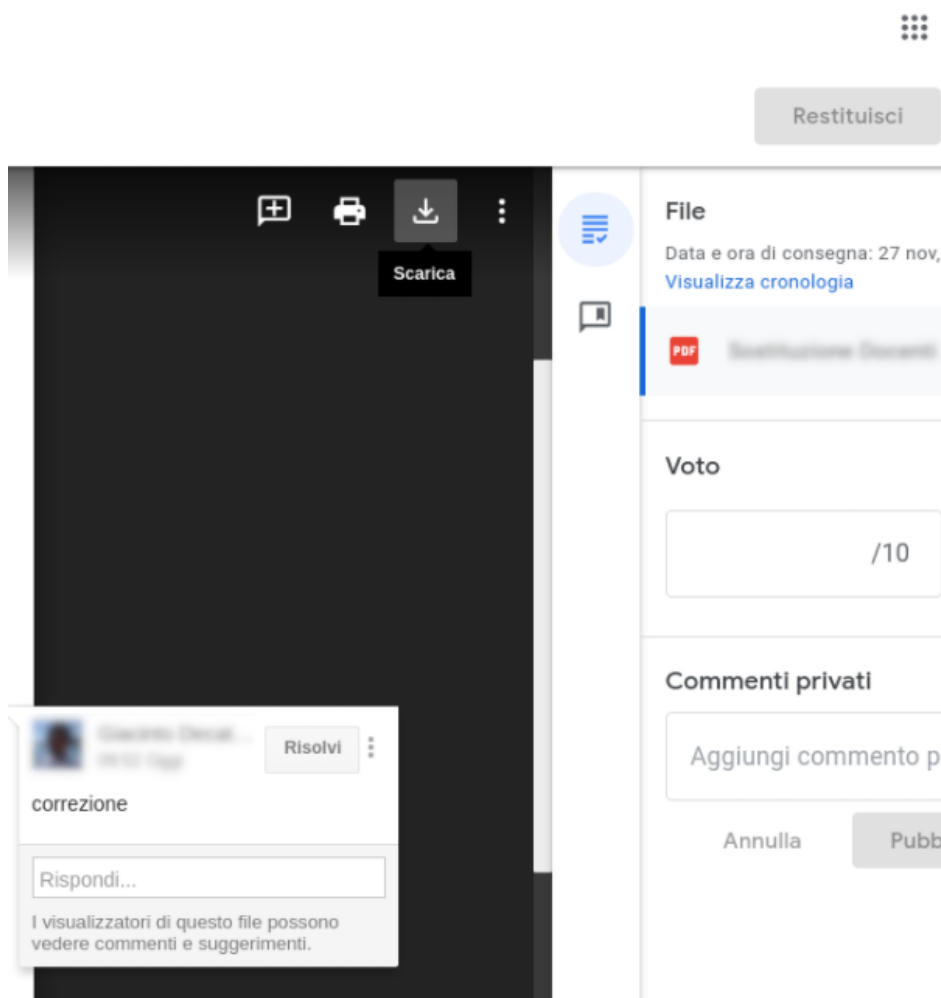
Restituisci

Scarica

File

Data e ora di consegna: 27 nov,

Visualizza cronologia

PDF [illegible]

Voto

/10

Commenti privati

Aggiungi commento p

Annulla

Pubb

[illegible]

Risolvi

correzione

Rispondi...

I visualizzatori di questo file possono vedere commenti e suggerimenti.